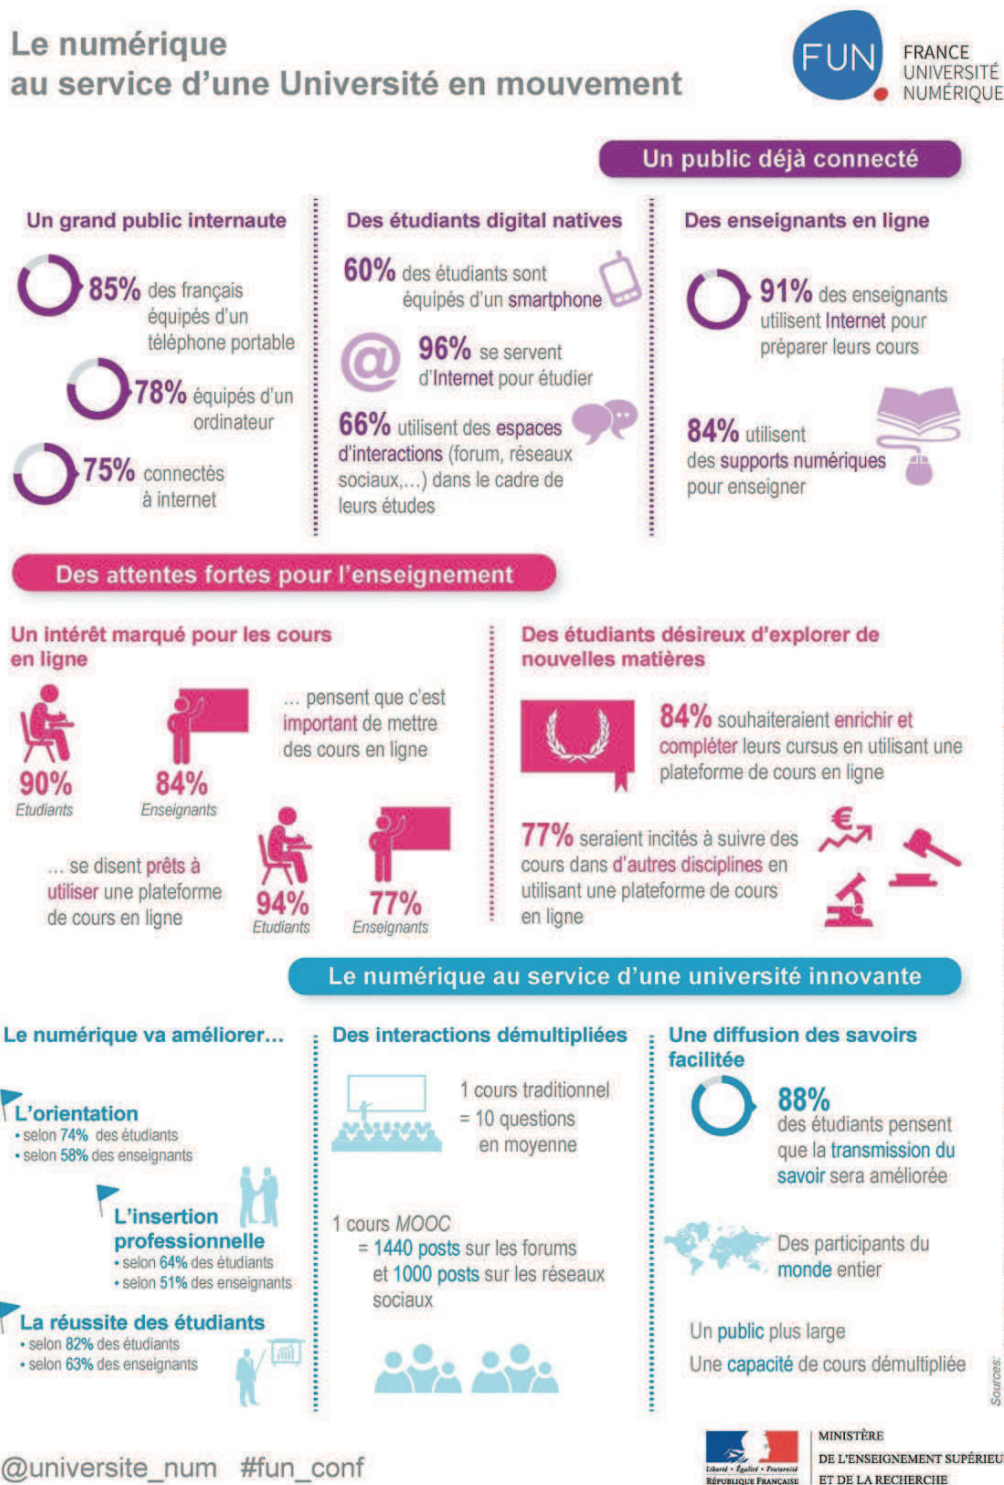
Le numérique
au service d'une Université en mouvement

FUN
FRANCE
UNIVERSITÉ
NUMÉRIQUE

Un public déjà connecté

Un grand public internaute

85% des français équipés d'un téléphone portable

78% équipés d'un ordinateur

75% connectés à internet

Des étudiants digital natives

60% des étudiants sont équipés d'un smartphone

96% se servent d'Internet pour étudier

66% utilisent des espaces d'interactions (forum, réseaux sociaux,...) dans le cadre de leurs études

Des enseignants en ligne

91% des enseignants utilisent Internet pour préparer leurs cours

84% utilisent des supports numériques pour enseigner

Des attentes fortes pour l'enseignement

Un intérêt marqué pour les cours en ligne

90% Etudiants

84% Enseignants

... pensent que c'est important de mettre des cours en ligne

... se disent prêts à utiliser une plateforme de cours en ligne

94% Etudiants

77% Enseignants

Des étudiants désireux d'explorer de nouvelles matières

84% souhaiteraient enrichir et compléter leurs cursus en utilisant une plateforme de cours en ligne

77% seraient incités à suivre des cours dans d'autres disciplines en utilisant une plateforme de cours en ligne

€

Le numérique au service d'une université innovante

Le numérique va améliorer...

L'orientation
• selon 74% des étudiants
• selon 58% des enseignants

L'insertion professionnelle
• selon 64% des étudiants
• selon 51% des enseignants

La réussite des étudiants
• selon 82% des étudiants
• selon 63% des enseignants

Des interactions démultipliées

1 cours traditionnel = 10 questions en moyenne

1 cours MOOC = 1440 posts sur les forums et 1000 posts sur les réseaux sociaux

Une diffusion des savoirs facilitée

88% des étudiants pensent que la transmission du savoir sera améliorée

Des participants du monde entier

Un public plus large

Une capacité de cours démultipliée

Sources:

@universite_num #fun_conf

Liberté • Égalité • Fraternité
RÉPUBLIQUE FRANÇAISE

MINISTÈRE
DE L'ENSEIGNEMENT SUPÉRIEU
ET DE LA RECHERCHE